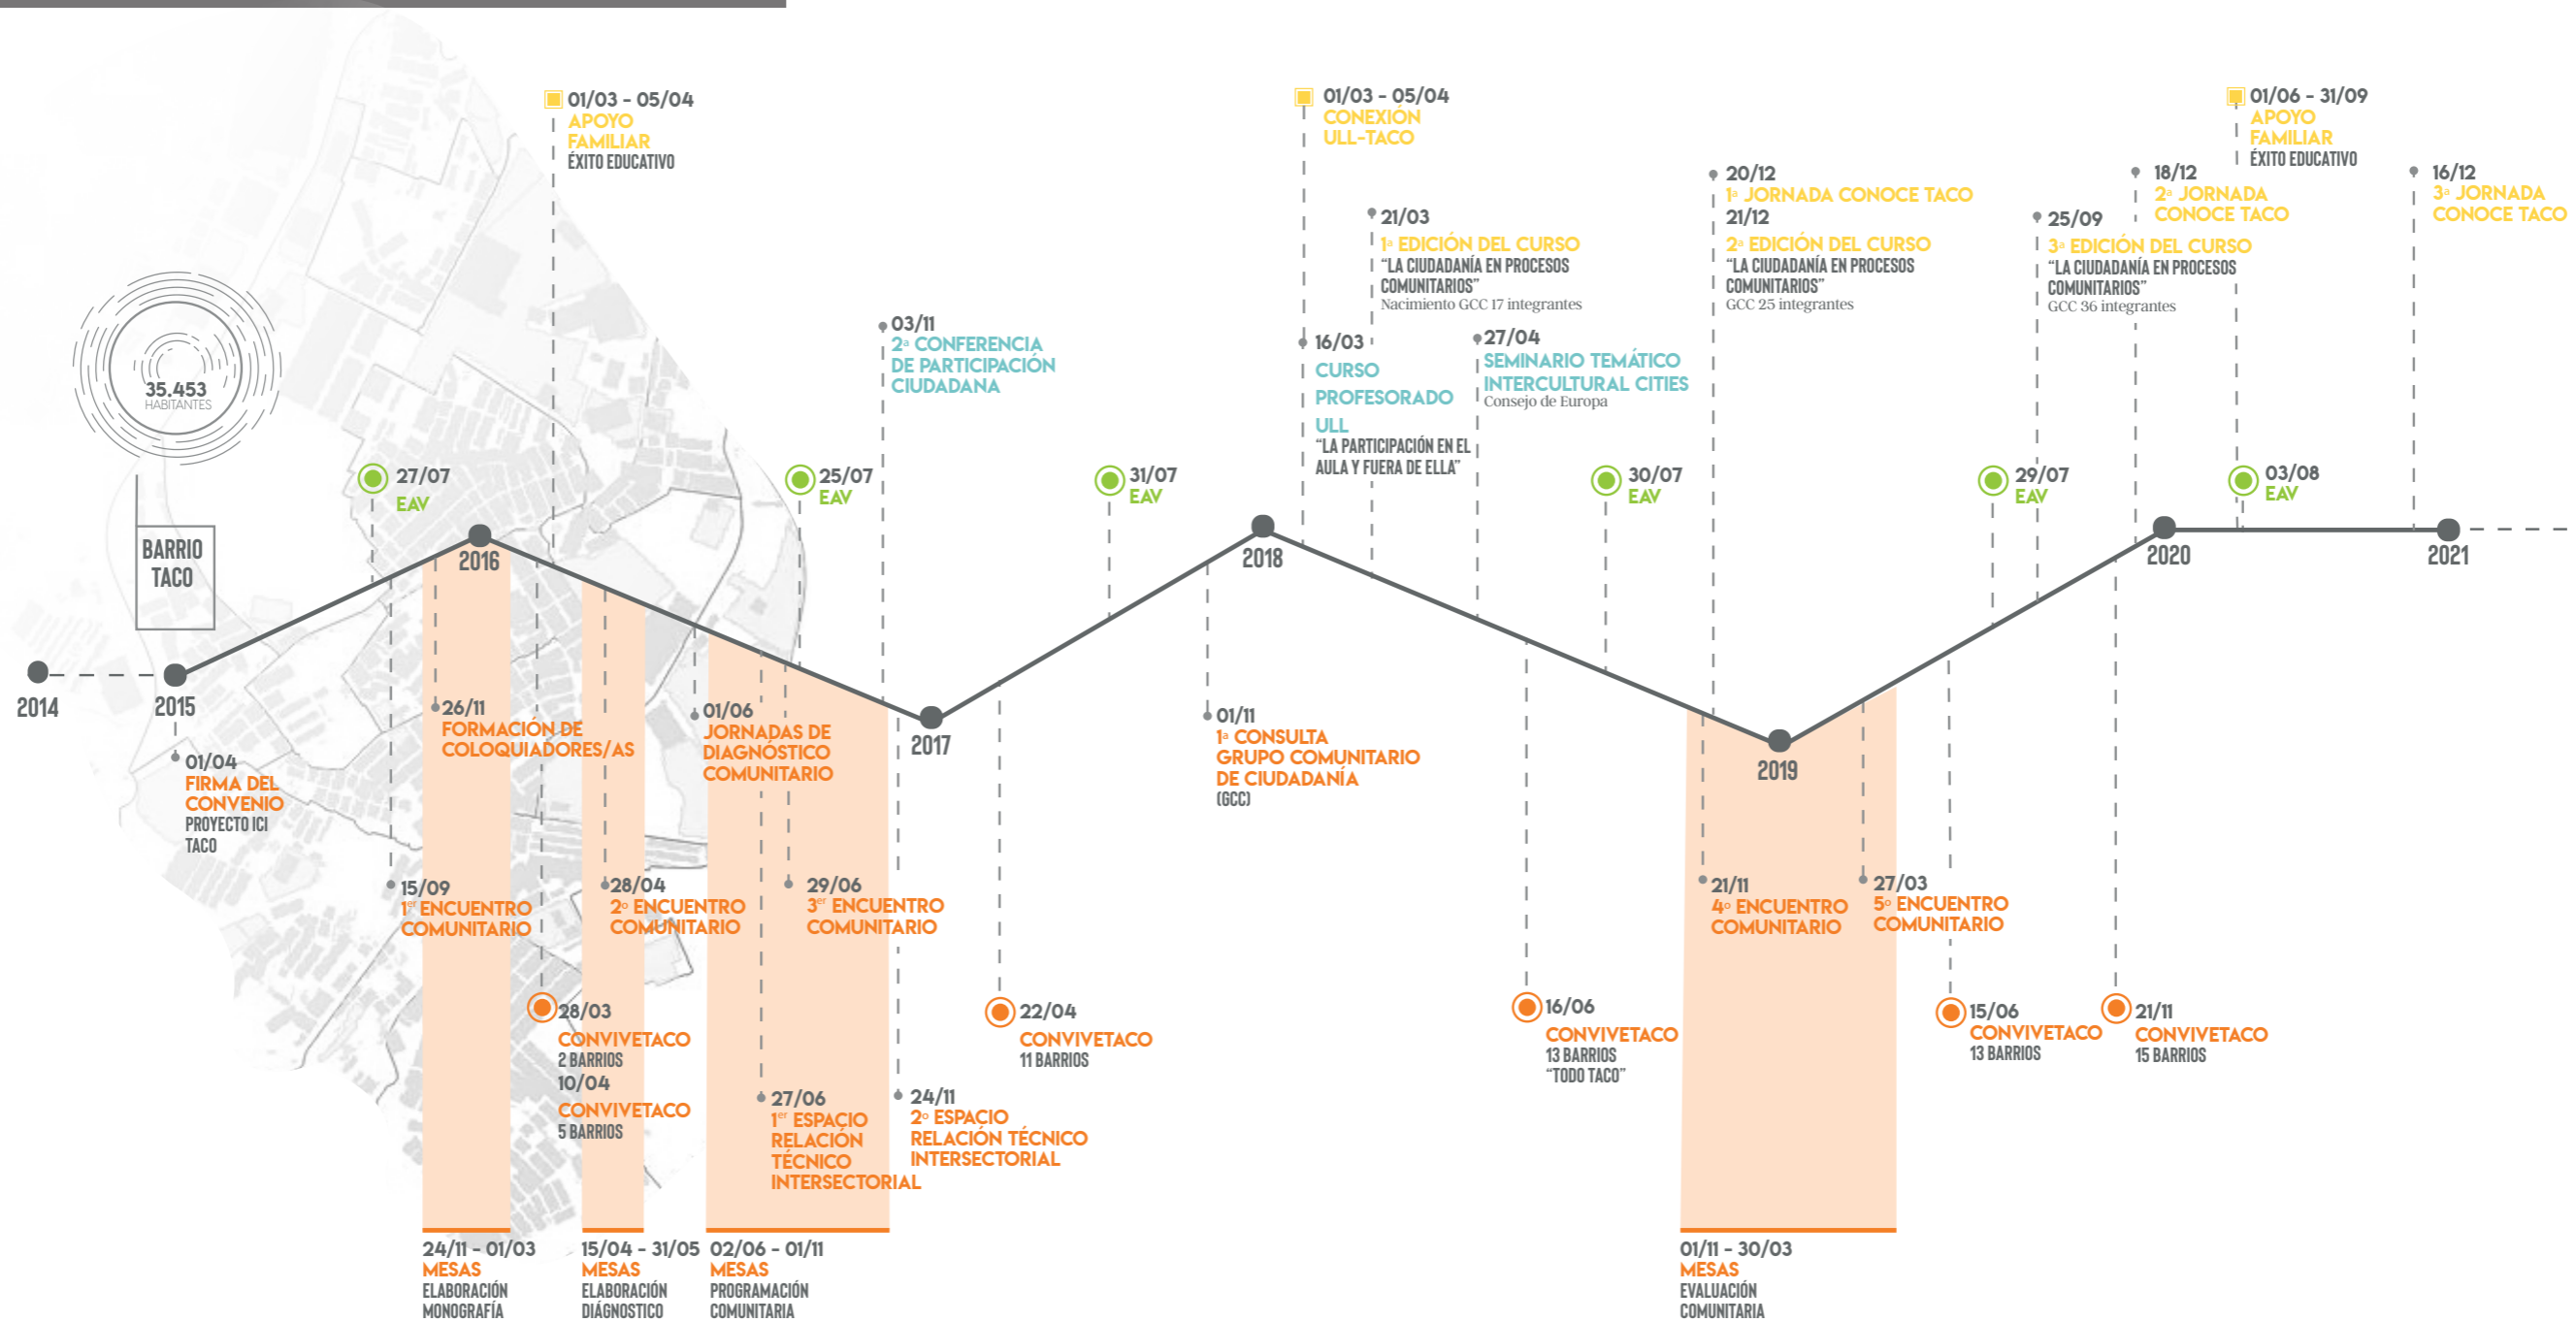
35.453
HABITANTES

BARRIO TACO

2014

2015

01/04
FIRMA DEL CONVENIO
PROYECTO ICI TACO

27/07
EAV

2016

01/03 - 05/04
APOYO FAMILIAR
ÉXITO EDUCATIVO

26/11
FORMACIÓN DE COLOQUIADORES/AS

15/09
1$^{er}$ ENCUENTRO COMUNITARIO

28/03
CONVIVETACO
2 BARRIOS
10/04
CONVIVETACO
5 BARRIOS

28/04
2° ENCUENTRO COMUNITARIO

01/06
JORNADAS DE DIAGNÓSTICO COMUNITARIO

25/07
EAV

29/06
3$^{er}$ ENCUENTRO COMUNITARIO

27/06
1$^{er}$ ESPACIO RELACIÓN TÉCNICO INTERSECTORIAL

03/11
2ª CONFERENCIA DE PARTICIPACIÓN CIUDADANA

2017

24/11
2° ESPACIO RELACIÓN TÉCNICO INTERSECTORIAL

22/04
CONVIVETACO
11 BARRIOS

31/07
EAV

24/11 - 01/03
MESAS
ELABORACIÓN MONOGRAFÍA

15/04 - 31/05
MESAS
ELABORACIÓN DIÁGNOSTICO

02/06 - 01/11
MESAS
PROGRAMACIÓN COMUNITARIA

01/11
1ª CONSULTA GRUPO COMUNITARIO DE CIUDADANÍA
(GCC)

2018

01/03 - 05/04
CONEXIÓN ULL-TACO

16/03
CURSO PROFESORADO ULL
“LA PARTICIPACIÓN EN EL AULA Y FUERA DE ELLA”

21/03
1ª EDICIÓN DEL CURSO
“LA CIUDADANÍA EN PROCESOS COMUNITARIOS”
Nacimiento GCC 17 integrantes

27/04
SEMINARIO TEMÁTICO INTERCULTURAL CITIES
Consejo de Europa

30/07
EAV

16/06
CONVIVETACO
13 BARRIOS
“TODO TACO”

20/12
1ª JORNADA CONOCE TACO
21/12
2ª EDICIÓN DEL CURSO
“LA CIUDADANÍA EN PROCESOS COMUNITARIOS”
GCC 25 integrantes

2019

21/11
4° ENCUENTRO COMUNITARIO

27/03
5° ENCUENTRO COMUNITARIO

01/11 - 30/03
MESAS
EVALUACIÓN COMUNITARIA

15/06
CONVIVETACO
13 BARRIOS

29/07
EAV

25/09
3ª EDICIÓN DEL CURSO
“LA CIUDADANÍA EN PROCESOS COMUNITARIOS”
GCC 36 integrantes

18/12
2ª JORNADA CONOCE TACO

21/11
CONVIVETACO
15 BARRIOS

2020

01/06 - 31/09
APOYO FAMILIAR
ÉXITO EDUCATIVO

03/08
EAV

16/12
3ª JORNADA CONOCE TACO

2021